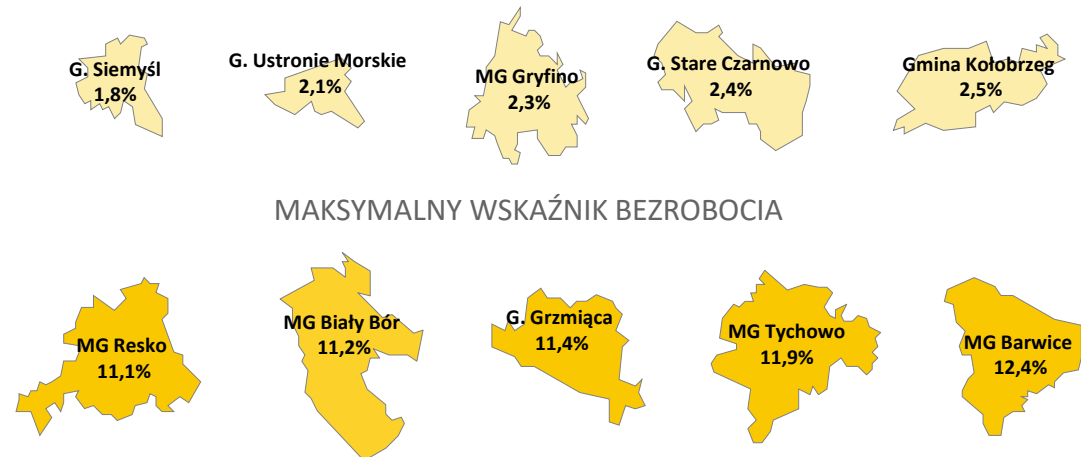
G. Siemyśl
1,8%

G. Ustronie Morskie
2,1%

MG Gryfino
2,3%

G. Stare Czarnowo
2,4%

Gmina Kołobrzeg
2,5%

MAKSYMALNY WSKAŹNIK BEZROBOCIA

MG Resko
11,1%

MG Biały Bór
11,2%

G. Grzmiąca
11,4%

MG Tychowo
11,9%

MG Barwice
12,4%